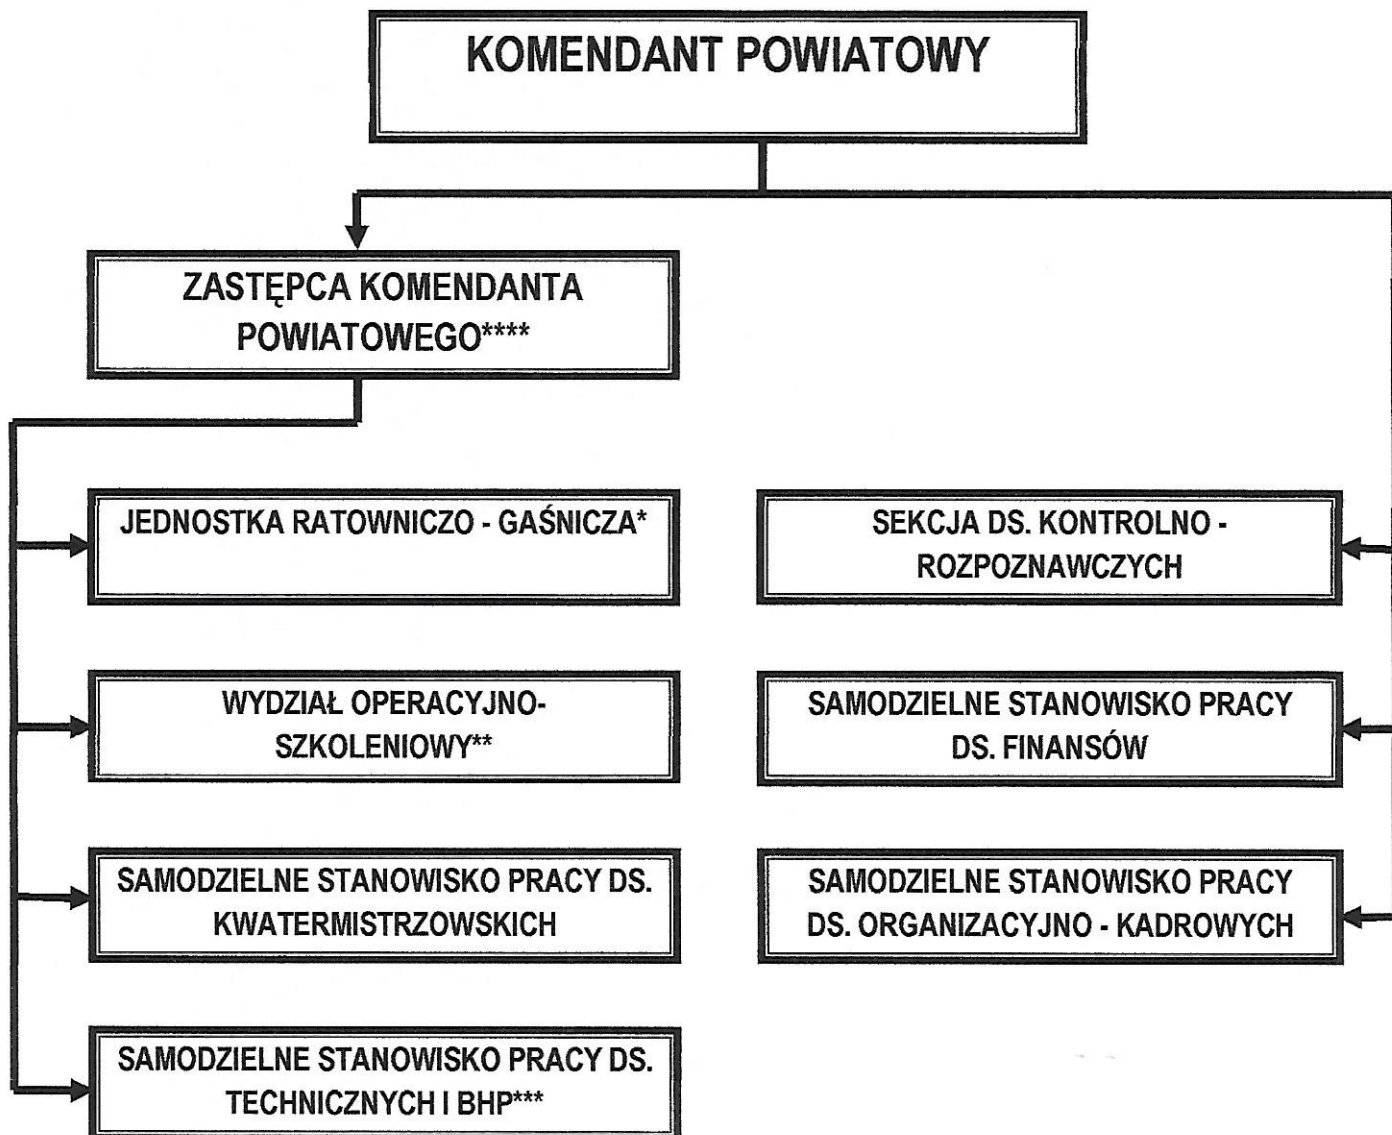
KOMENDANT POWIATOWY

ZASTĘPCA KOMENDANTA POWIATOWEGO****

JEDNOSTKA RATOWNICZO - GAŚNICZA*

WYDZIAŁ OPERACYJNO-SZKOLENIOWY**

SAMODZIELNE STANOWISKO PRACY DS. KWATERMISTRZOWSKICH

SAMODZIELNE STANOWISKO PRACY DS. TECHNICZNYCH I BHP***

SEKCJA DS. KONTROLNO - ROZPOZNAWCZYCH

SAMODZIELNE STANOWISKO PRACY DS. FINANSÓW

SAMODZIELNE STANOWISKO PRACY DS. ORGANIZACYJNO - KADROWYCH